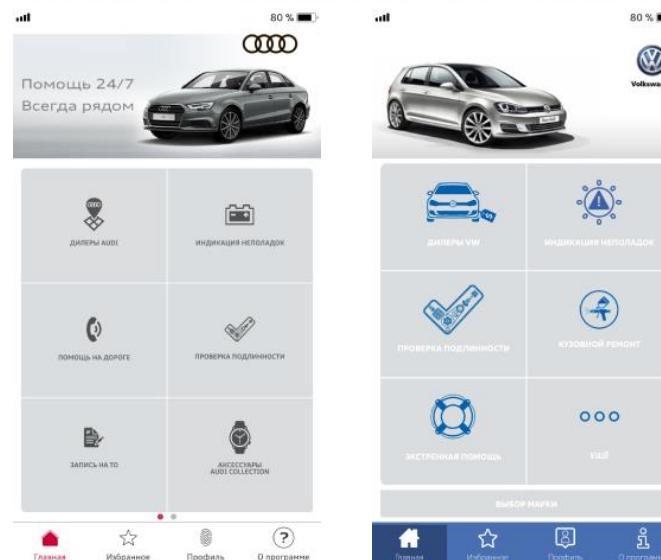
80 %

Помощь 24/7
Всегда рядом

ДИЛЕРЫ AUDI

ИНДИКАЦИЯ НЕПОЛАДОК

ПОМОЩЬ НА ДОРОГЕ

ПРОВЕРКА ПОДЛИННОСТИ

ЗАПИСЬ НА ТО

АКСЕССУАРЫ AUDI COLLECTION

Главная
Избранное
Профиль
О программе

80 %

Volkswa

ДИЛЕРЫ VW

ИНДИКАЦИЯ НЕПОЛАДОК

ПРОВЕРКА ПОДЛИННОСТИ

КУЗОВНОЙ РЕМОНТ

ЭКСТРЕННАЯ ПОМОЩЬ

ЕЩЁ

ВЫБОР МАРКИ

Главная
Избранное
Профиль
О программе